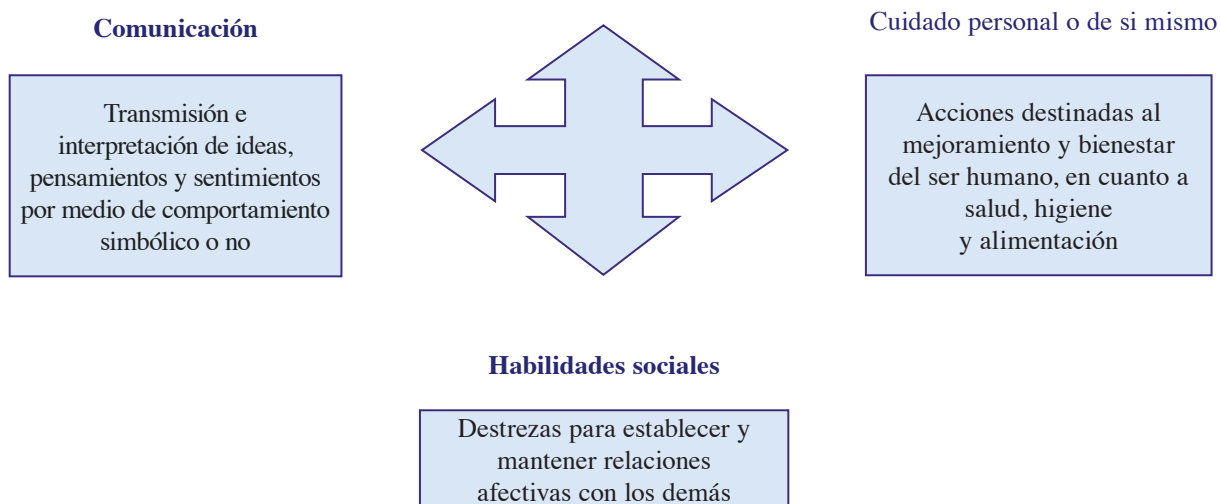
Comunicación

Transmisión e interpretación de ideas, pensamientos y sentimientos por medio de comportamiento simbólico o no

Cuidado personal o de si mismo

Acciones destinadas al mejoramiento y bienestar del ser humano, en cuanto a salud, higiene y alimentación

Habilidades sociales

Destrezas para establecer y mantener relaciones afectivas con los demás